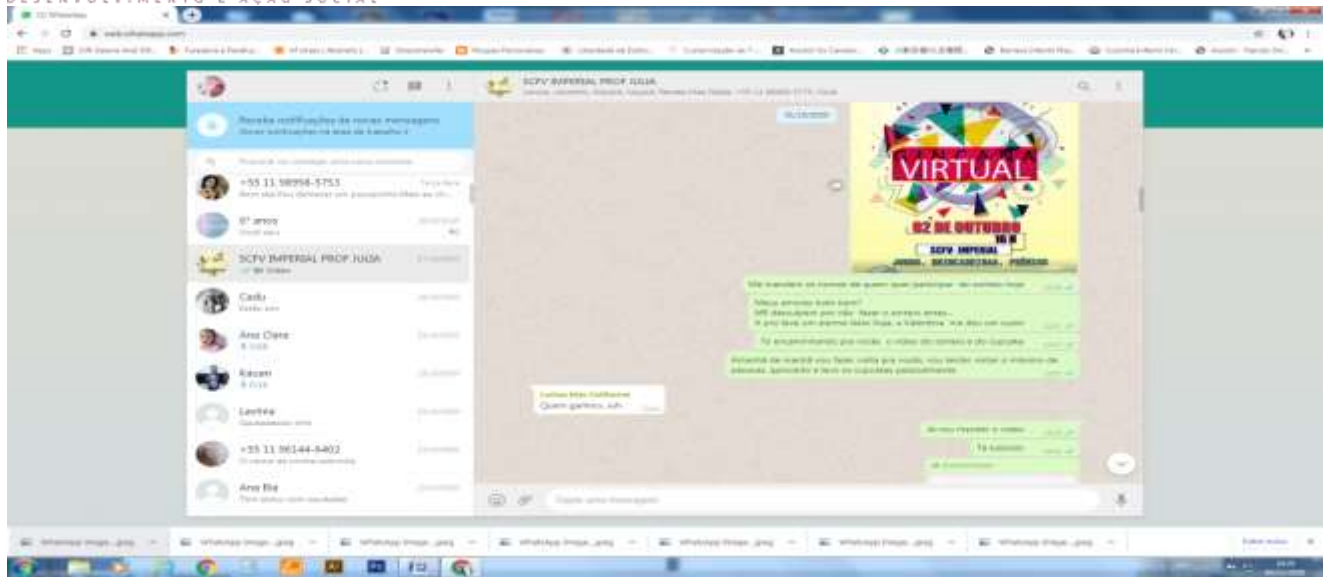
DESENVOLVIMENTO E AÇÃO SOCIAL

(1) WhatsApp

web.whatsapp.com

SCFV IMPERIAL PROF JULIA

Receba notificações de novas mensagens
Ativar notificações na área de trabalho

+55 11 98956-5753

6º anos

SCFV IMPERIAL PROF JULIA

Cadu

Ana Clara

Kauan

Laviinia

+55 11 96144-8402

Ana Bia

VIRTUAL

02 DE OUTUBRO

SCFV IMPERIAL

JOGOS, BRINCADEIRAS, PRÊMIOS

Me mandem os nomes de quem quer participar do sorteio hoje

Meus amores tudo bem?
Me desculpem por não fazer o sorteio ainda...
A prof teve um exame hoje, e Valentina, vai ser um sorteio

Tô encaminhando pra vocês o vídeo do sorteio e do cupcake

Amanhã de manhã vou fazer visita pra vocês, vou levar o cupcake

Quem ganhou, sch...

Já vou mandar o vídeo

Tá bom

Digite uma mensagem

WhatsApp Image....jpeg

Exibir todos